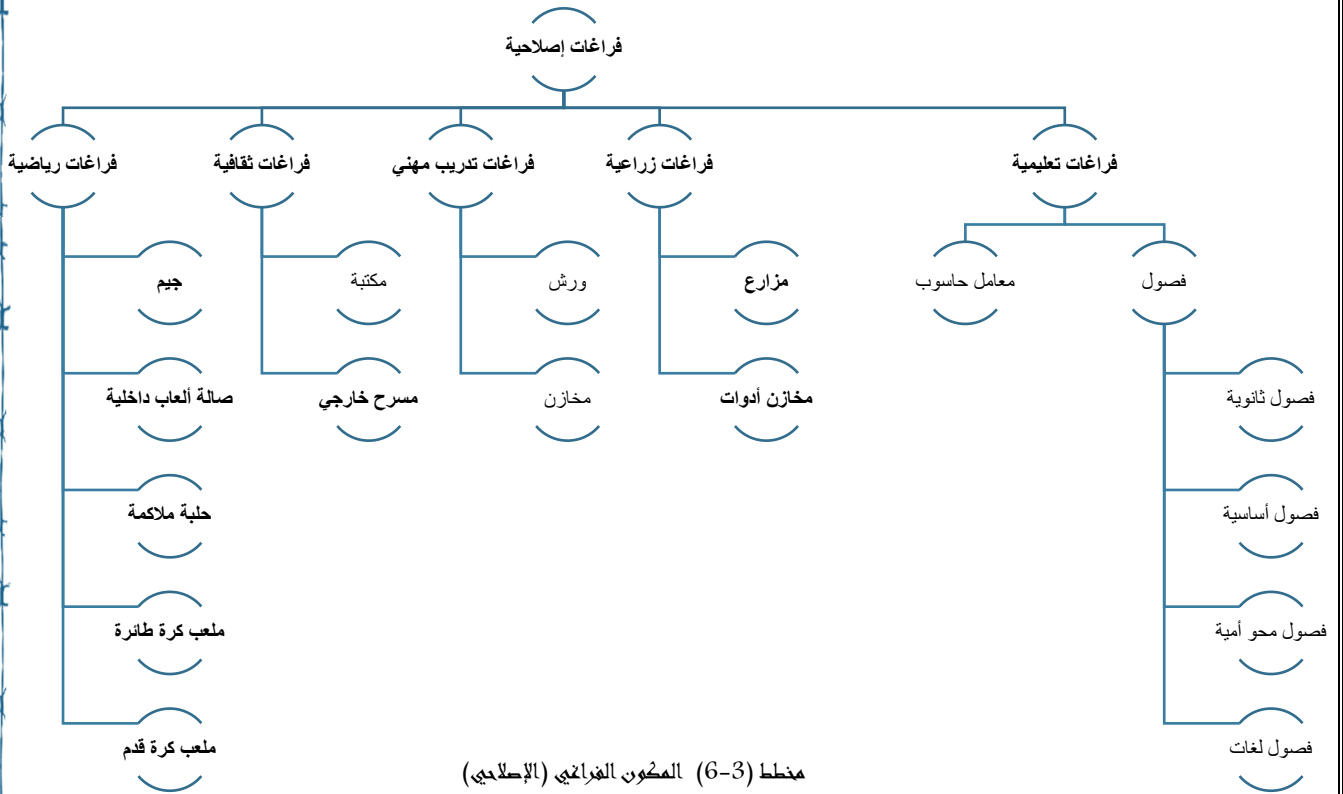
فراغات إصلاحية

فراغات تعليمية
فصول
فصول ثانوية
فصول أساسية
فصول محو أمية
فصول لغات
معامل حاسوب

فراغات زراعية
مزارع
مخازن أدوات

فراغات تدريب مهني
ورش
مخازن

فراغات ثقافية
مكتبة
مسرح خارجي

فراغات رياضية
جيم
صالة ألعاب داخلية
حلبة ملاكمة
ملعب كرة طائرة
ملعب كرة قدم

مخطط (3-6) المكون الفراغي (الإصلاحي)